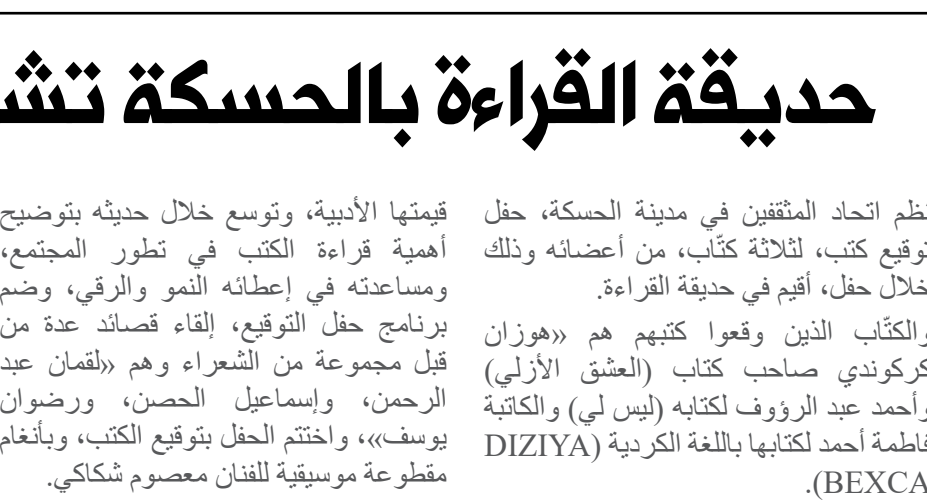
حديقة القراءة بالحسكة تش

نظم اتحاد المثقفين في مدينة الحسكة، حفل توقيع كتب، لثلاثة كتّاب، من أعضائه وذلك خلال حفل، أقيم في حديقة القراءة.

والكتّاب الذين وقعوا كتبهم هم «هوزان كركوندي صاحب كتاب (العشق الأزلي) وأحمد عبد الرؤوف لكتابه (ليس لي) والكاتبة فاطمة أحمد لكتابها باللغة الكردية (DIZIYA BEXCA).

قيمتها الأدبية، وتوسع خلال حديثه بتوضيح أهمية قراءة الكتب في تطور المجتمع، ومساعدته في إعطائه النمو والرقي، وضم برنامج حفل التوقيع، إلقاء قصائد عدة من قبل مجموعة من الشعراء وهم «لقمان عبد الرحمن، وإسماعيل الحصن، ورضوان يوسف»، واختتم الحفل بتوقيع الكتب، وبأنغام مقطوعة موسيقية للفنان معصوم شكاكي.